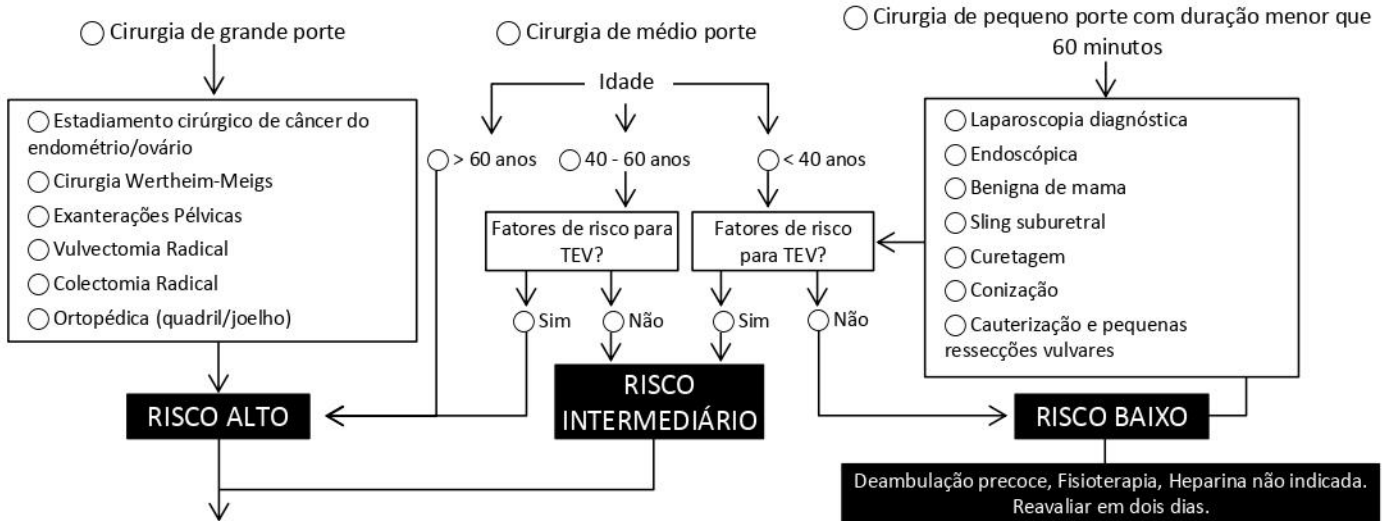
◯ Cirurgia de grande porte

◯ Estadiamento cirúrgico de câncer do endométrio/ovário
◯ Cirurgia Wertheim-Meigs
◯ Exanterações Pélvicas
◯ Vulvectomia Radical
◯ Colectomia Radical
◯ Ortopédica (quadril/joelho)

◯ Cirurgia de médio porte

Idade

◯ > 60 anos
◯ 40 - 60 anos
◯ < 40 anos

Fatores de risco para TEV?

◯ Sim
◯ Não

Fatores de risco para TEV?

◯ Sim
◯ Não

◯ Cirurgia de pequeno porte com duração menor que 60 minutos

◯ Laparoscopia diagnóstica
◯ Endoscópica
◯ Benigna de mama
◯ Sling suburetral
◯ Curetagem
◯ Conização
◯ Cauterização e pequenas ressecções vulvares

RISCO ALTO

RISCO INTERMEDIÁRIO

RISCO BAIXO

Deambulação precoce, Fisioterapia, Heparina não indicada. Reavaliar em dois dias.